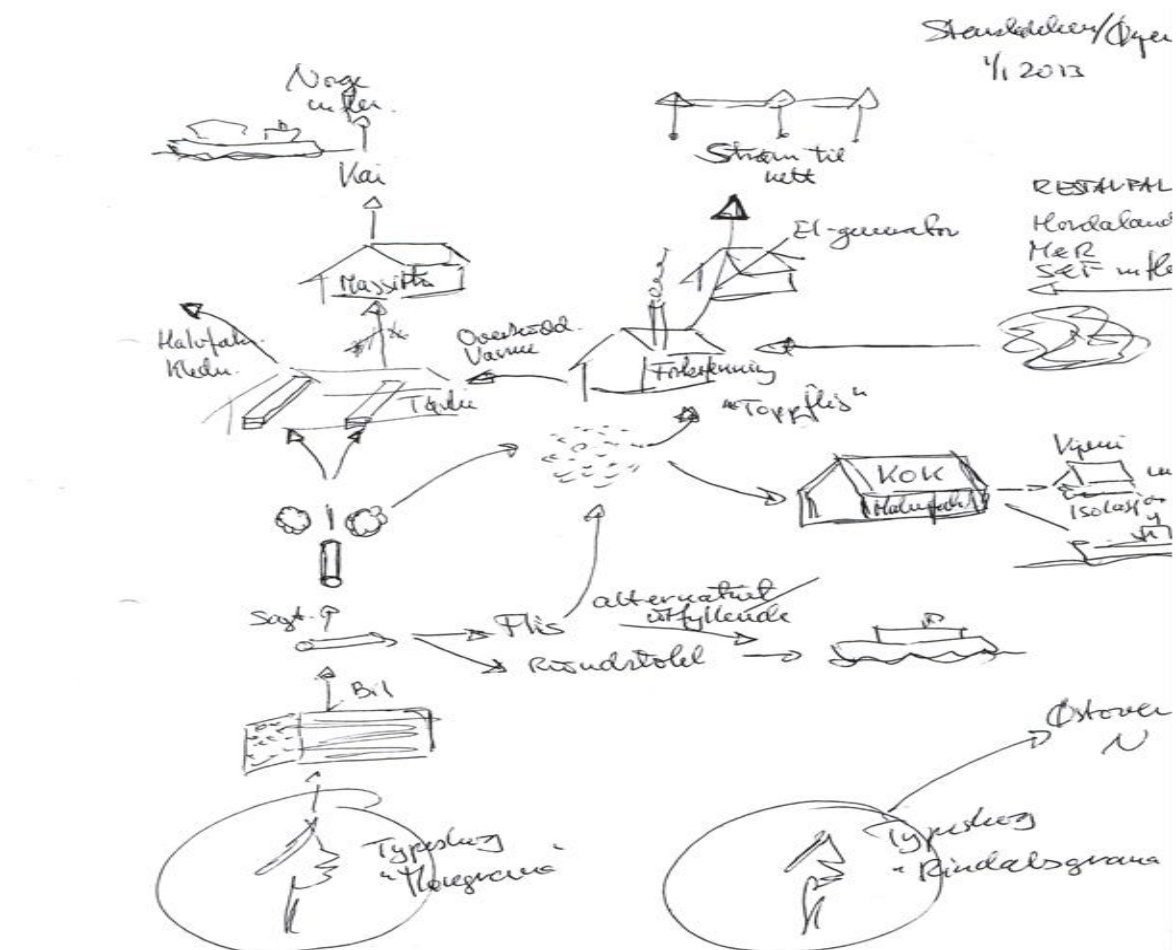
Standdalen/Øyer
1/1 2013

Noge ut her.

Kai

Massivtre

Straum til nett

El-generator

RESTAVFALL
Hordaland
MER
SET ut her

Halvfab. Kledn.

Overskudd Varme

Forbrenning

Tørke

"Toppflis"

Vann

KOK
Halvfabr.

Isolasjon

Sagt.

Flis

alternativt utfyllende

Rundstokk

Bil

Østover N

Typeslag "Hoegrana"

Typeslag "Rindalsgrana"